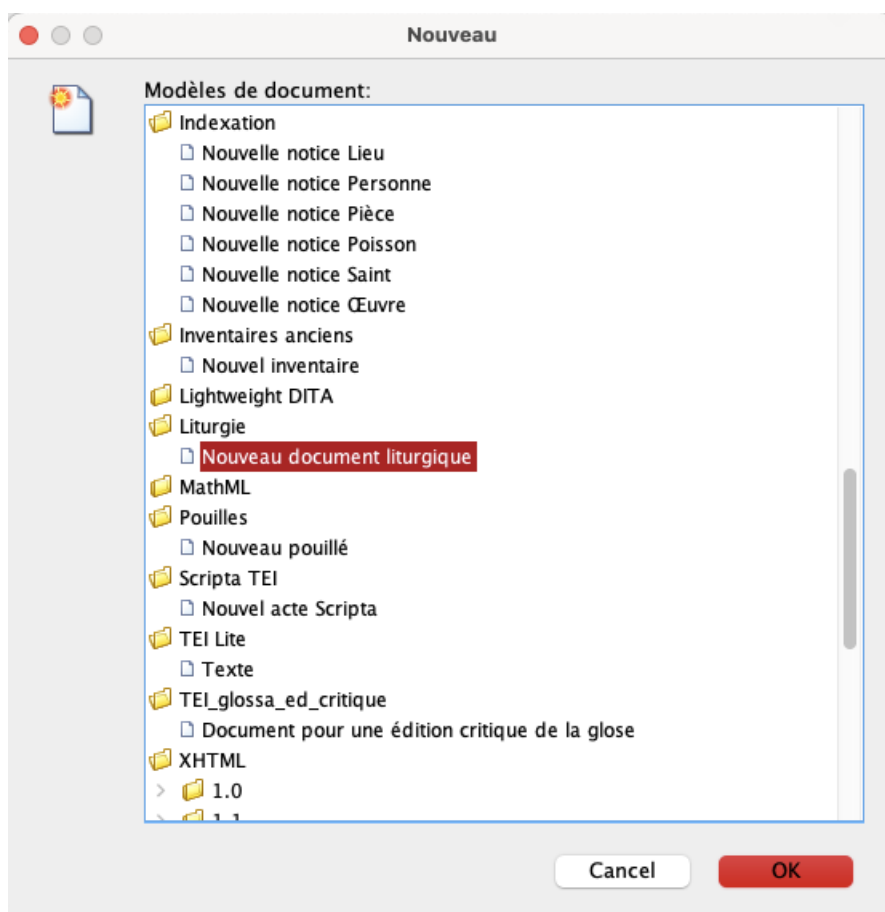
Nouveau

Modèles de document:

Indexation
Nouvelle notice Lieu
Nouvelle notice Personne
Nouvelle notice Pièce
Nouvelle notice Poisson
Nouvelle notice Saint
Nouvelle notice Œuvre
Inventaires anciens
Nouvel inventaire
Lightweight DITA
Liturgie
Nouveau document liturgique
MathML
Pouilles
Nouveau pouillé
Scripta TEI
Nouvel acte Scripta
TEI Lite
Texte
TEI_glossa_ed_critique
Document pour une édition critique de la glose
XHTML
1.0
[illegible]

Cancel
OK